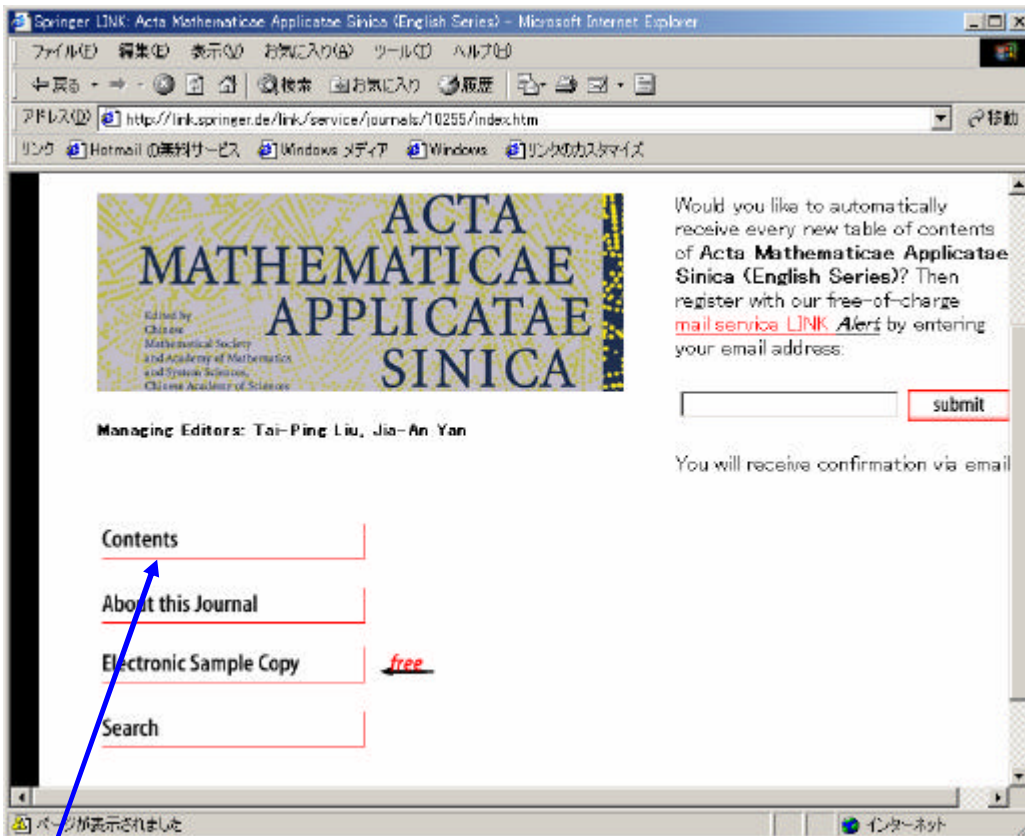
Springer LINK: Acta Mathematicae Applicatae Sinica (English Series) - Microsoft Internet Explorer

ファイル(F) 編集(E) 表示(V) お気に入り(A) ツール(T) ヘルプ(H)

戻る 検索 お気に入り 履歴

アドレス(D) http://link.springer.de/link/service/journals/10255/index.htm 移動

リンク Hotmail の無料サービス Windows メディア Windows リンクのカスタマイズ

ACTA MATHEMATICAE APPLICATAE SINICA

Edited by Chinese Mathematical Society and Academy of Mathematics and System Sciences, Chinese Academy of Sciences

Managing Editors: Tai-Ping Liu, Jia-An Yan

Would you like to automatically receive every new table of contents of Acta Mathematicae Applicatae Sinica (English Series)? Then register with our free-of-charge mail service LINK Alert by entering your email address.

submit

You will receive confirmation via email

Contents

About this Journal

Electronic Sample Copy

free

Search

ページが表示されました

インターネット